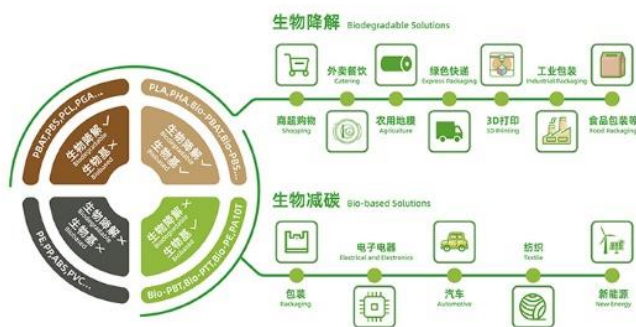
生物降解 Biodegradable Solutions

外卖餐饮 Catering

绿色快递 Express Packaging

工业包装 Industrial Packaging

商超购物 Shopping

农用地膜 Agriculture

3D打印 3D Printing

食品包装等 Food Packaging

PBAT,PBS,PCL,PGA...

生物降解 ✓
生物基 ✕

PLA,PHA,Bio-PBAT,Bio-PBS...

生物降解 ✓
生物基 ✓

PE,PP,ABS,PVC...

生物降解 ✕
生物基 ✕

Bio-PBT,Bio-PTT,Bio-PE,PA10T

生物降解 ✕
生物基 ✓

生物减碳 Bio-based Solutions

电子电器 Electrical and Electronics

纺织 Textile

包装 Packaging

汽车 Automotive

新能源 New Energy